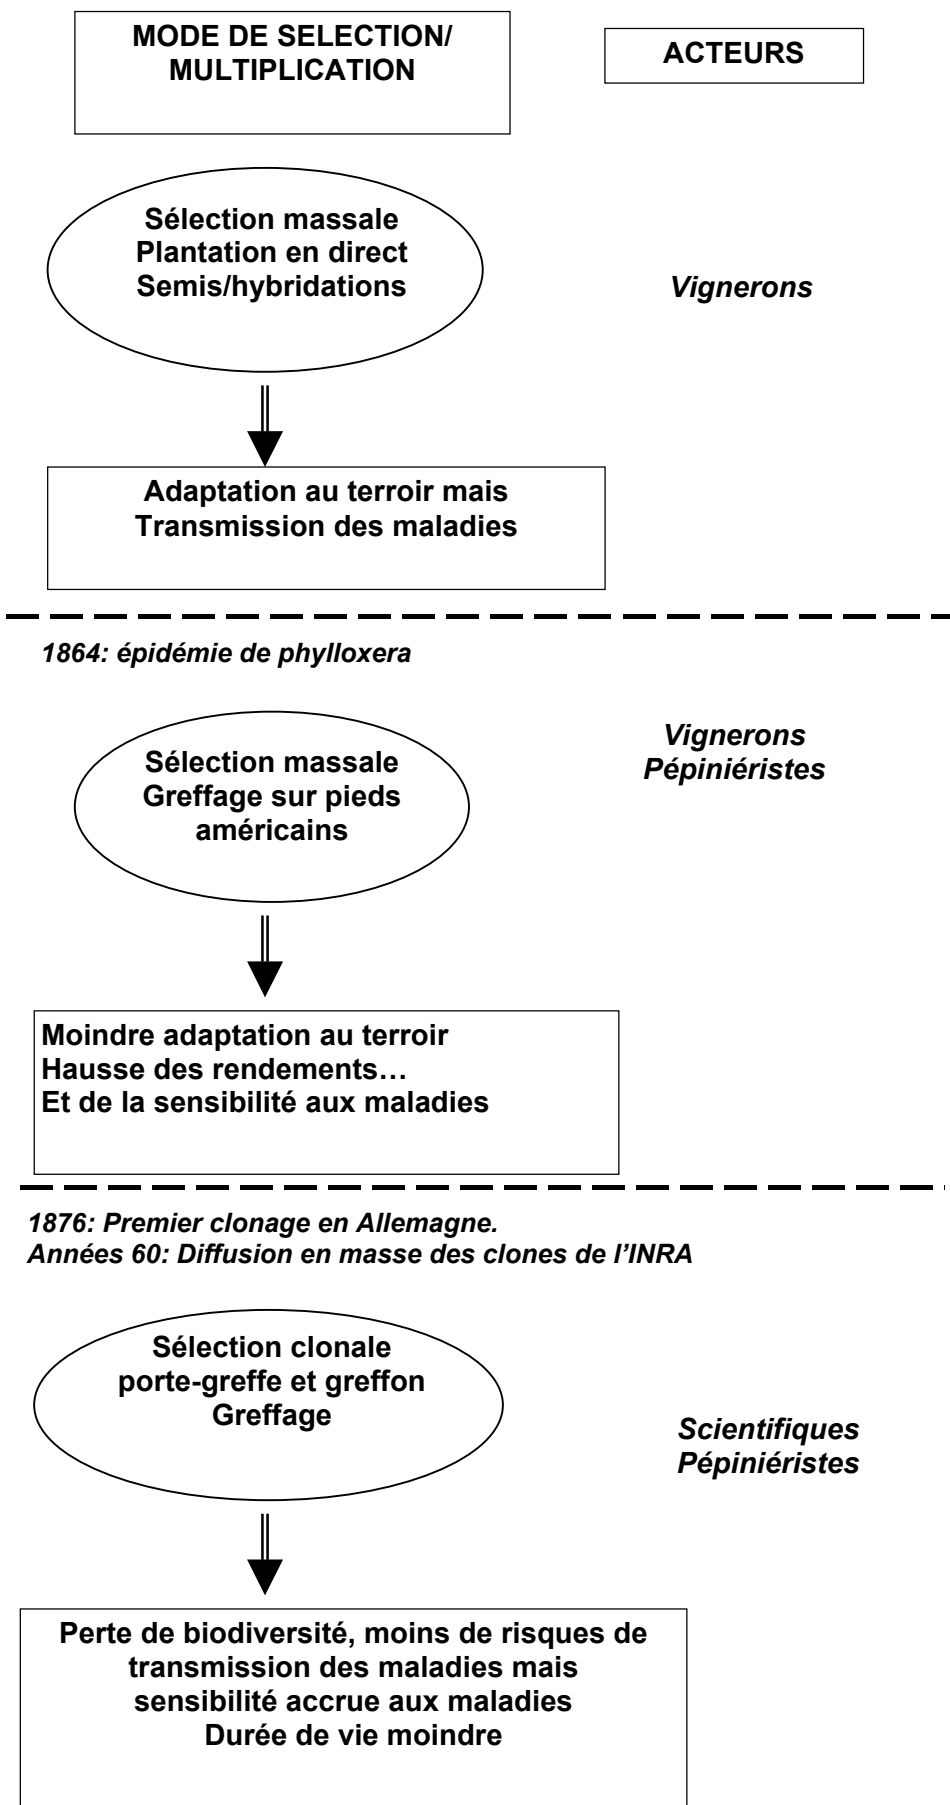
MODE DE SELECTION/ MULTIPLICATION

ACTEURS

Sélection massale
Plantation en direct
Semis/hybridations

Vignerons

Adaptation au terroir mais
Transmission des maladies

1864: épidémie de phylloxera

Vignerons
Pépiniéristes

Sélection massale
Greffage sur pieds américains

Moindre adaptation au terroir
Hausse des rendements…
Et de la sensibilité aux maladies

1876: Premier clonage en Allemagne.
Années 60: Diffusion en masse des clones de l'INRA

Sélection clonale
porte-greffe et greffon
Greffage

Scientifiques
Pépiniéristes

Perte de biodiversité, moins de risques de transmission des maladies mais sensibilité accrue aux maladies
Durée de vie moindre